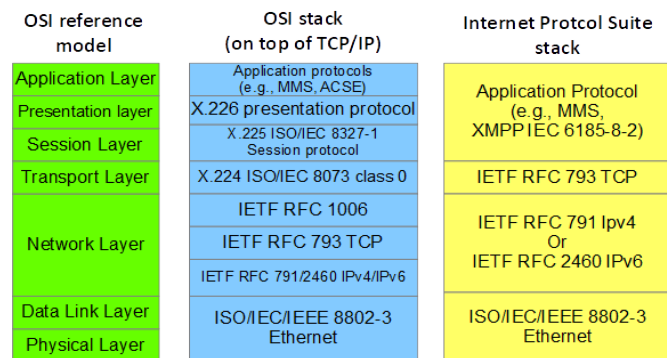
| OSI reference model | OSI stack (on top of TCP/IP) | Internet Protcol Suite stack |
|---|---|---|
| Application Layer | Application protocols (e.g., MMS, ACSE) | Application Protocol (e.g., MMS, XMPP IEC 6185-8-2) |
| Presentation layer | X.226 presentation protocol | |
| Session Layer | X.225 ISO/IEC 8327-1 Session protocol | |
| Transport Layer | X.224 ISO/IEC 8073 class 0 | IETF RFC 793 TCP |
| Network Layer | IETF RFC 1006 | IETF RFC 791 Ipv4 Or IETF RFC 2460 IPv6 |
| | IETF RFC 793 TCP | |
| | IETF RFC 791/2460 IPv4/IPv6 | |
| Data Link Layer | ISO/IEC/IEEE 8802-3 Ethernet | ISO/IEC/IEEE 8802-3 Ethernet |
| Physical Layer | | |